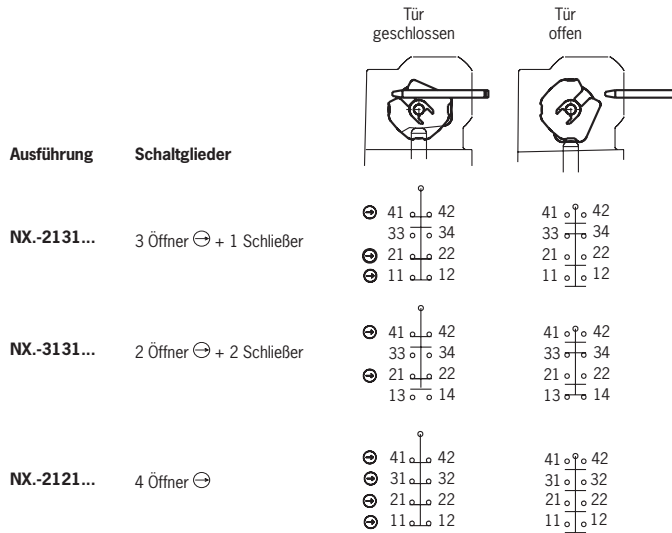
Tür geschlossen

Tür offen

| Ausführung | Schaltglieder | | |
|---|---|---|---|
| NX.-2131... | 3 Öffner ⊖ + 1 Schließer | ⊖ 41 42<br>33 34<br>⊖ 21 22<br>⊖ 11 12 | 41 42<br>33 34<br>21 22<br>11 12 |
| NX.-3131... | 2 Öffner ⊖ + 2 Schließer | ⊖ 41 42<br>33 34<br>⊖ 21 22<br>13 14 | 41 42<br>33 34<br>21 22<br>13 14 |
| NX.-2121... | 4 Öffner ⊖ | ⊖ 41 42<br>⊖ 31 32<br>⊖ 21 22<br>⊖ 11 12 | 41 42<br>31 32<br>21 22<br>11 12 |